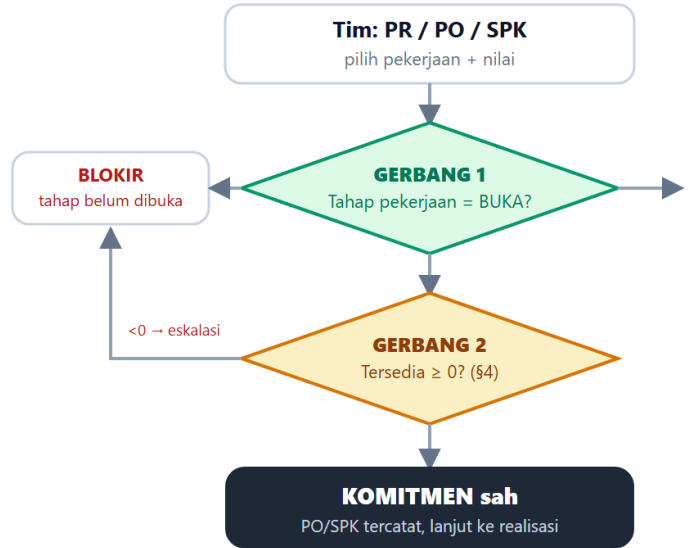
Tim: PR / PO / SPK
pilih pekerjaan + nilai

BLOKIR
tahap belum dibuka

GERBANG 1
Tahap pekerjaan = BUKA?

<0 → eskalasi

GERBANG 2
Tersedia ≥ 0? (§4)

KOMITMEN sah
PO/SPK tercatat, lanjut ke realisasi